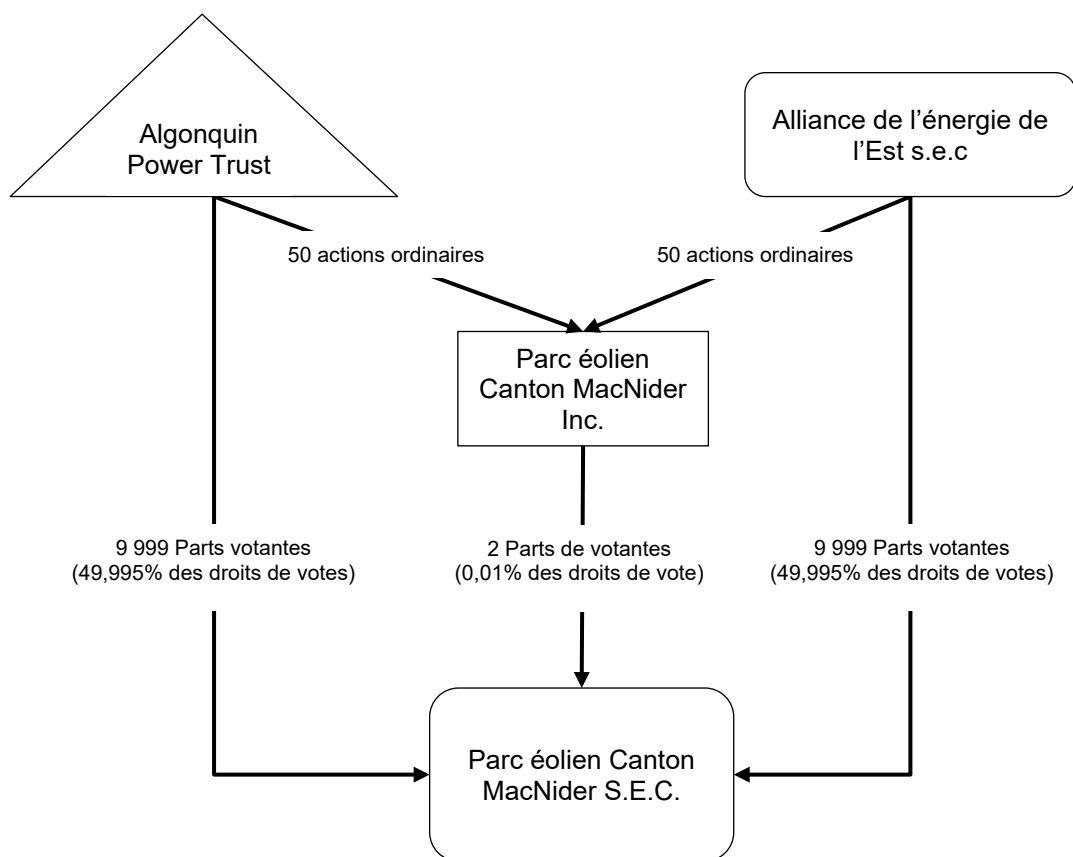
Algonquin Power Trust

Alliance de l'énergie de l'Est s.e.c

50 actions ordinaires

50 actions ordinaires

Parc éolien Canton MacNider Inc.

9 999 Parts votantes (49,995% des droits de votes)

2 Parts de votantes (0,01% des droits de vote)

9 999 Parts votantes (49,995% des droits de votes)

Parc éolien Canton MacNider S.E.C.